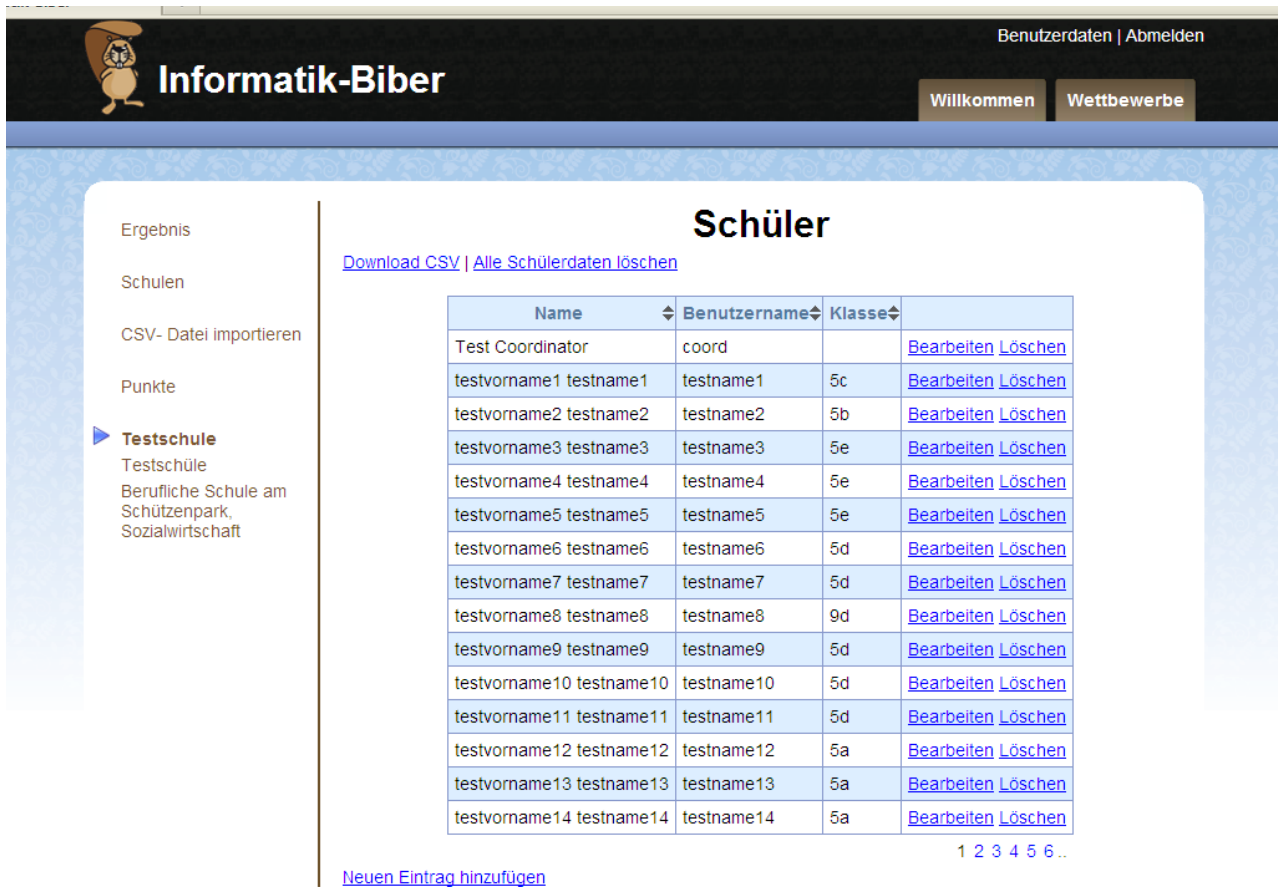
Benutzerdaten | Abmelden

Informatik-Biber

Willkommen
Wettbewerbe

Ergebnis

Schulen

CSV- Datei importieren

Punkte

Testschule
Testschüle
Berufliche Schule am Schützenpark, Sozialwirtschaft

Schüler

Download CSV | Alle Schülerdaten löschen

| Name | Benutzername | Klasse | |
|---|---|---|---|
| Test Coordinator | coord | | Bearbeiten Löschen |
| testvorname1 testname1 | testname1 | 5c | Bearbeiten Löschen |
| testvorname2 testname2 | testname2 | 5b | Bearbeiten Löschen |
| testvorname3 testname3 | testname3 | 5e | Bearbeiten Löschen |
| testvorname4 testname4 | testname4 | 5e | Bearbeiten Löschen |
| testvorname5 testname5 | testname5 | 5e | Bearbeiten Löschen |
| testvorname6 testname6 | testname6 | 5d | Bearbeiten Löschen |
| testvorname7 testname7 | testname7 | 5d | Bearbeiten Löschen |
| testvorname8 testname8 | testname8 | 9d | Bearbeiten Löschen |
| testvorname9 testname9 | testname9 | 5d | Bearbeiten Löschen |
| testvorname10 testname10 | testname10 | 5d | Bearbeiten Löschen |
| testvorname11 testname11 | testname11 | 5d | Bearbeiten Löschen |
| testvorname12 testname12 | testname12 | 5a | Bearbeiten Löschen |
| testvorname13 testname13 | testname13 | 5a | Bearbeiten Löschen |
| testvorname14 testname14 | testname14 | 5a | Bearbeiten Löschen |

1 2 3 4 5 6 ..

Neuen Eintrag hinzufügen